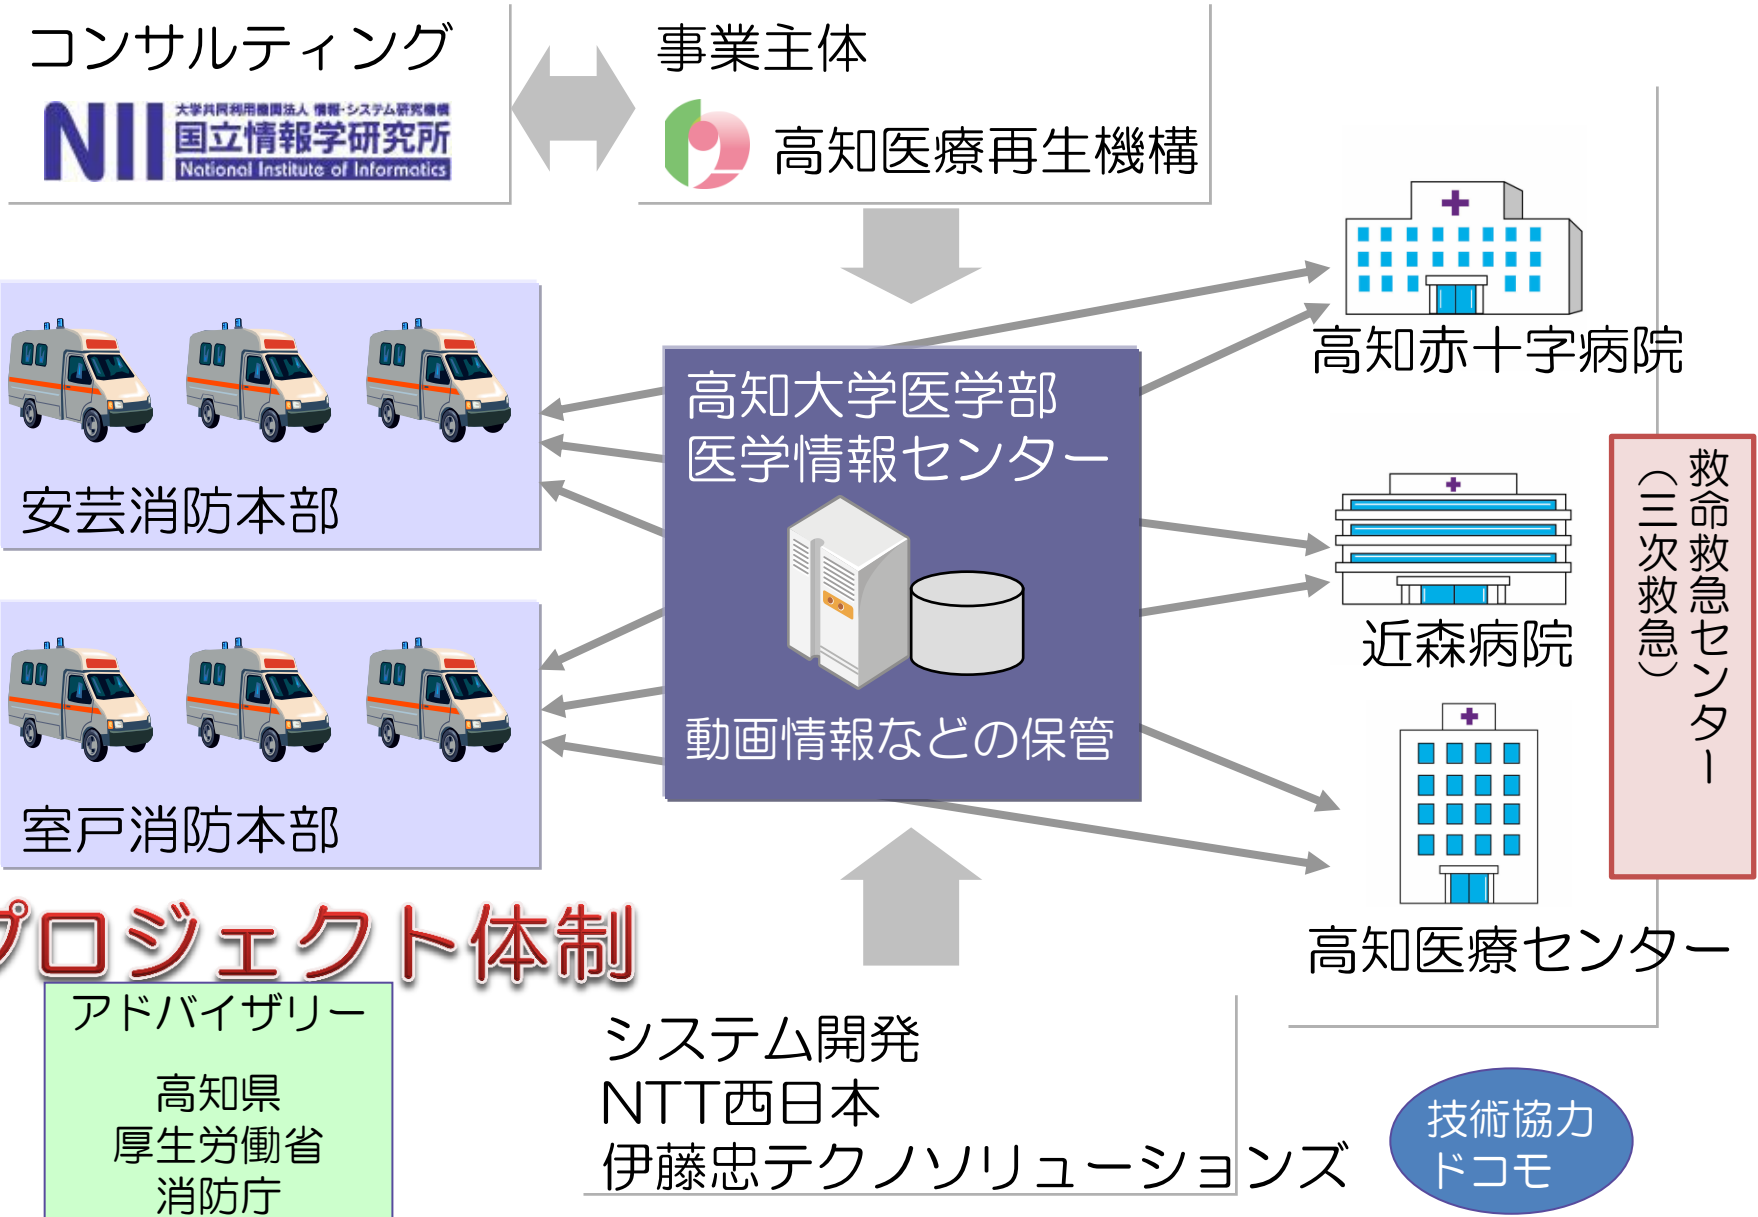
コンサルティング

大学共同利用機関法人 情報・システム研究機構
NII 国立情報学研究所
National Institute of Informatics

事業主体

高知医療再生機構

高知大学医学部
医学情報センター

動画情報などの保管

安芸消防本部

室戸消防本部

高知赤十字病院

近森病院

高知医療センター

救命救急センター
（三次救急）

プロジェクト体制

アドバイザリー

高知県
厚生労働省
消防庁

システム開発
NTT西日本
伊藤忠テクノソリューションズ

技術協力
ドコモ